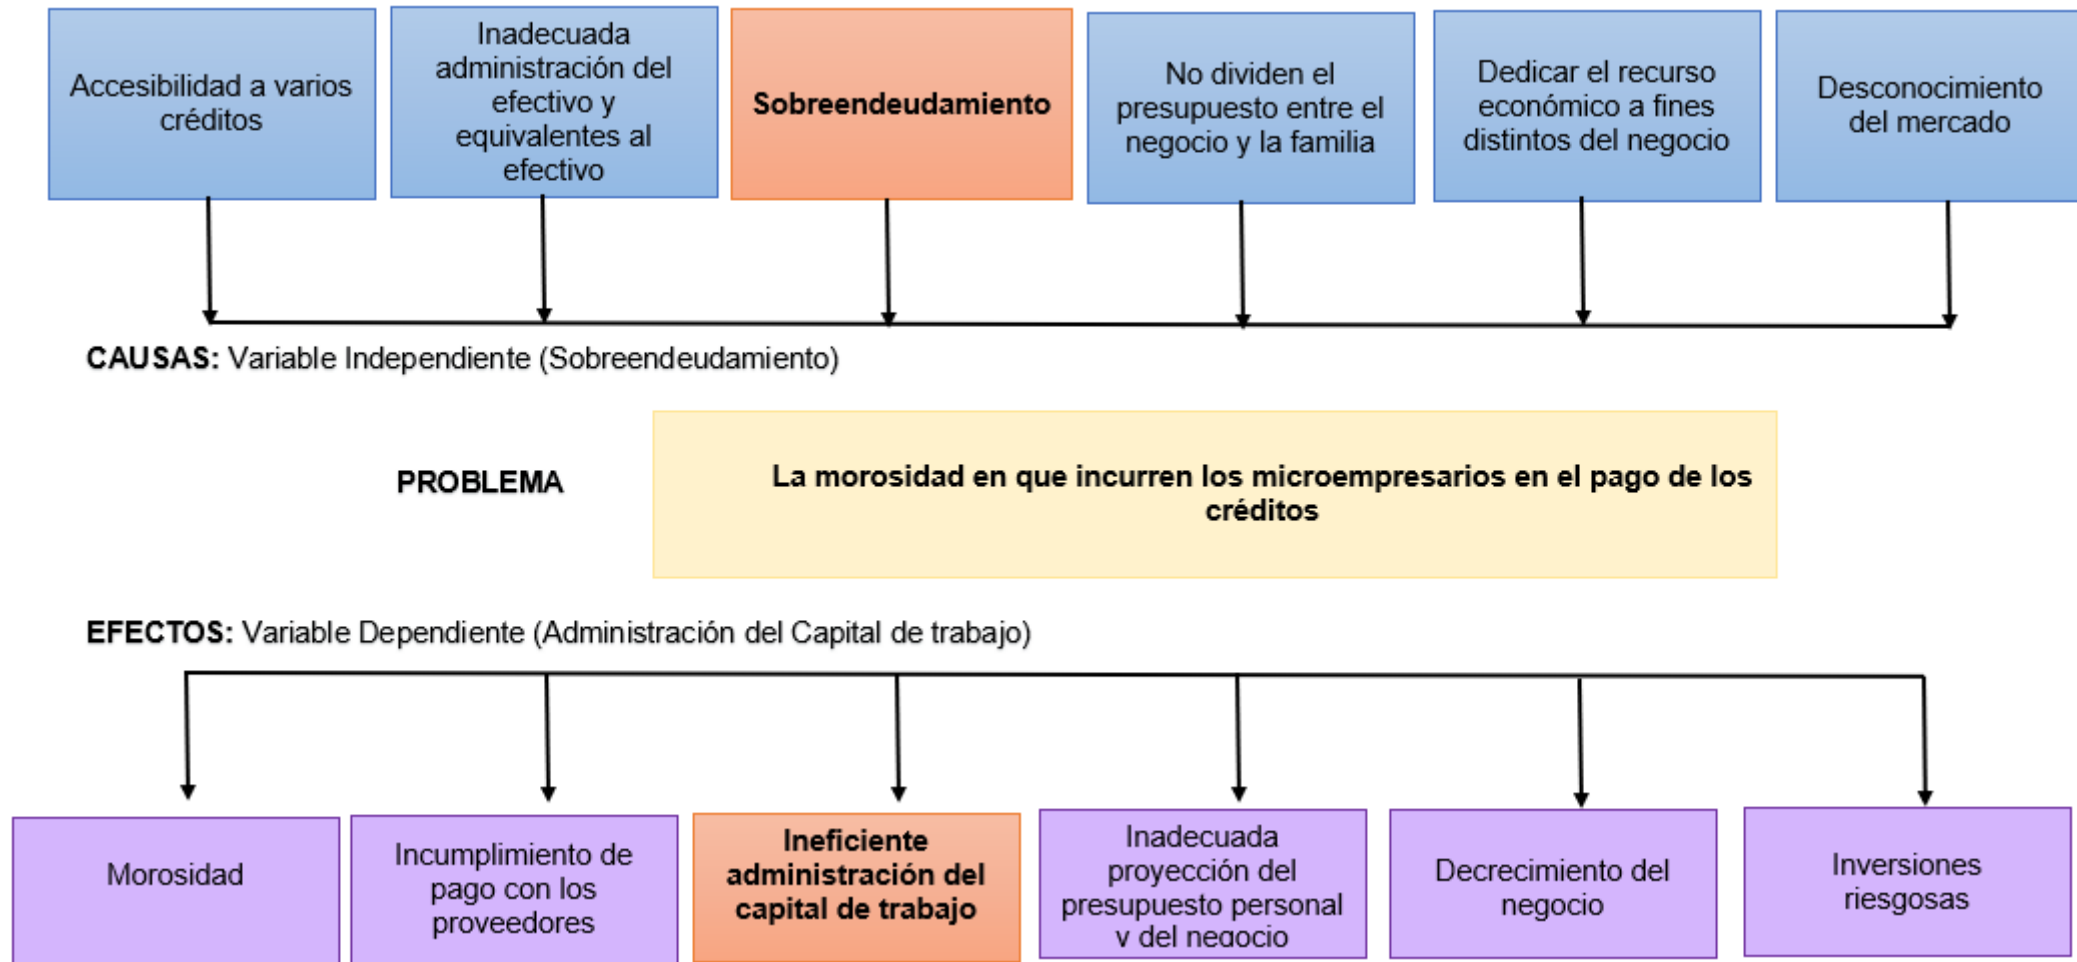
Accesibilidad a varios créditos

Inadecuada administración del efectivo y equivalentes al efectivo

Sobreendeudamiento

No dividen el presupuesto entre el negocio y la familia

Dedicar el recurso económico a fines distintos del negocio

Desconocimiento del mercado

CAUSAS: Variable Independiente (Sobreendeudamiento)

PROBLEMA

La morosidad en que incurren los microempresarios en el pago de los créditos

EFECTOS: Variable Dependiente (Administración del Capital de trabajo)

Morosidad

Incumplimiento de pago con los proveedores

Ineficiente administración del capital de trabajo

Inadecuada proyección del presupuesto personal y del negocio

Decrecimiento del negocio

Inversiones riesgosas